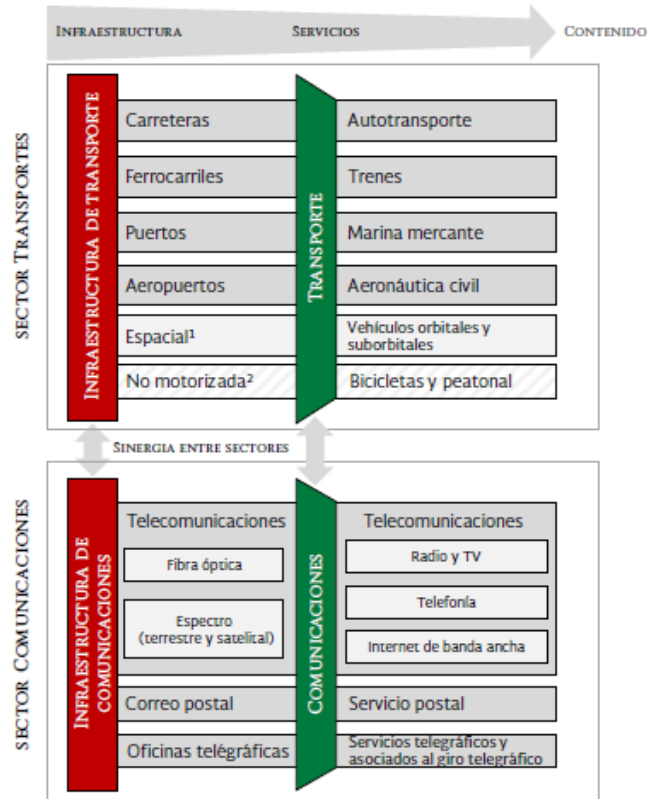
Infraestructura
Servicios
Contenido

Sector Transportes

Infraestructura de transporte

Carreteras
Ferrocarriles
Puertos
Aeropuertos
Espacial¹
No motorizada²

Transporte

Autotransporte
Trenes
Marina mercante
Aeronáutica civil
Vehículos orbitales y suborbitales
Bicicletas y peatonal

Sinergia entre sectores

Sector Comunicaciones

Infraestructura de comunicaciones

Telecomunicaciones
Fibra óptica
Espectro (terrestre y satelital)
Correo postal
Oficinas telégraficas

Comunicaciones

Telecomunicaciones
Radio y TV
Telefonía
Internet de banda ancha
Servicio postal
Servicios telegráficos y asociados al giro telegráfico